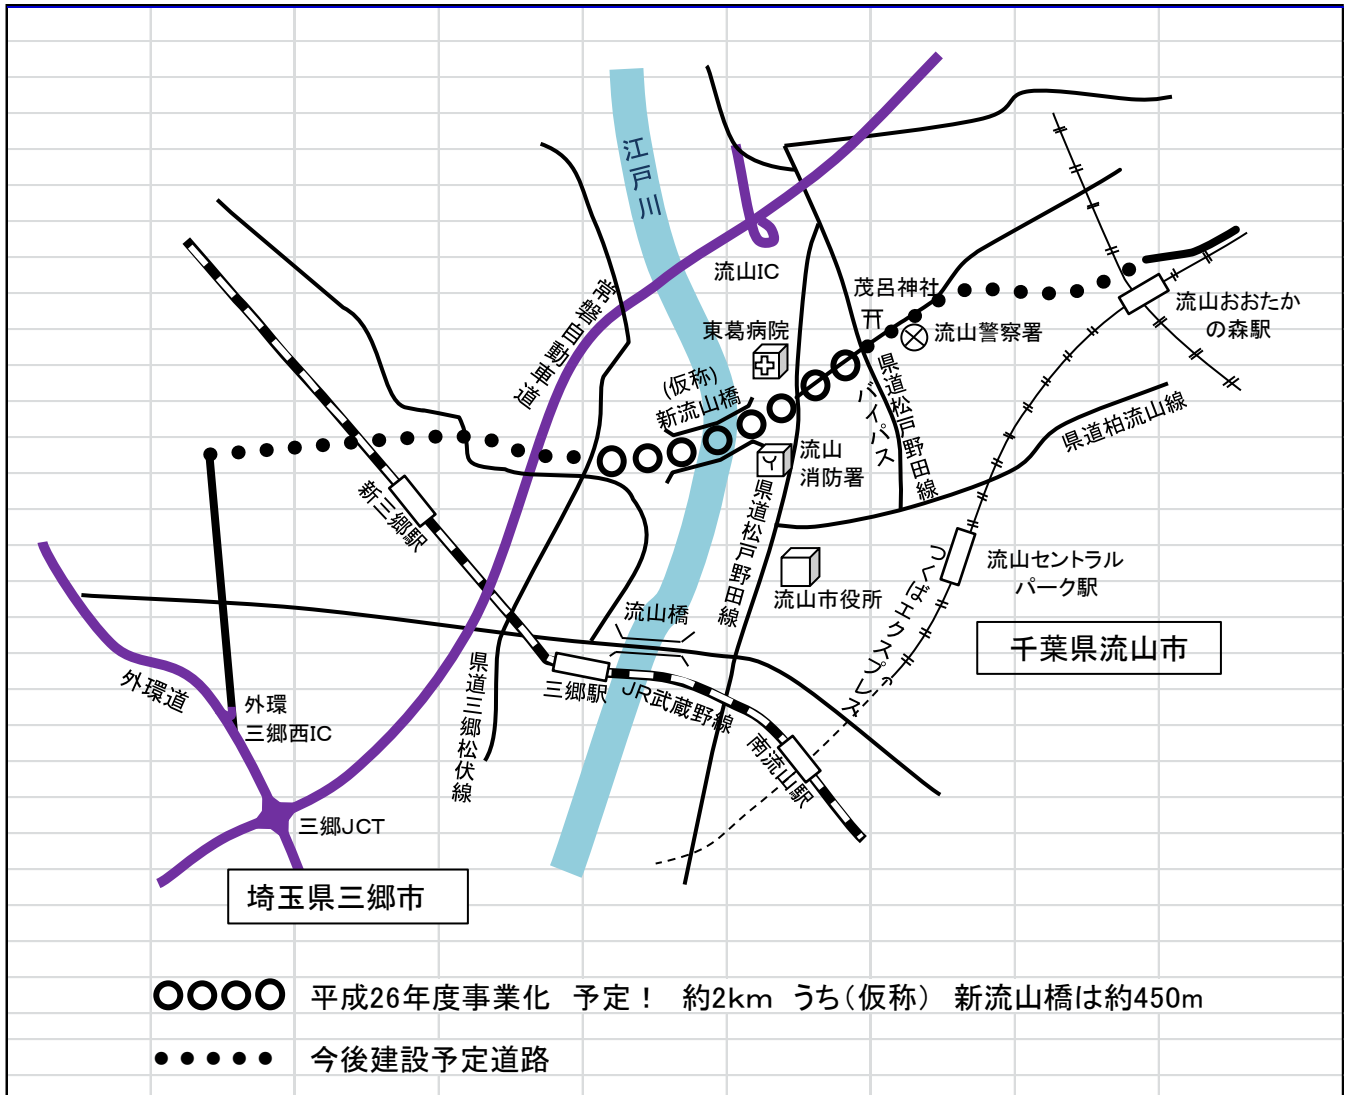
江戸川

流山IC

茂呂神社

流山おおたかの森駅

流山警察署

東葛病院

常磐自動車道

(仮称)
新流山橋

県道松戸野田線バイパス

県道柏流山線

流山消防署

新三郷駅

県道松戸野田線

流山セントラルパーク駅

流山市役所

流山橋

つくばエクスプレス

千葉県流山市

三郷駅

JR武蔵野線

外環道

外環三郷西IC

県道三郷松伏線

南流山駅

三郷JCT

埼玉県三郷市

平成26年度事業化　予定！　約2km　うち（仮称）　新流山橋は約450m

今後建設予定道路